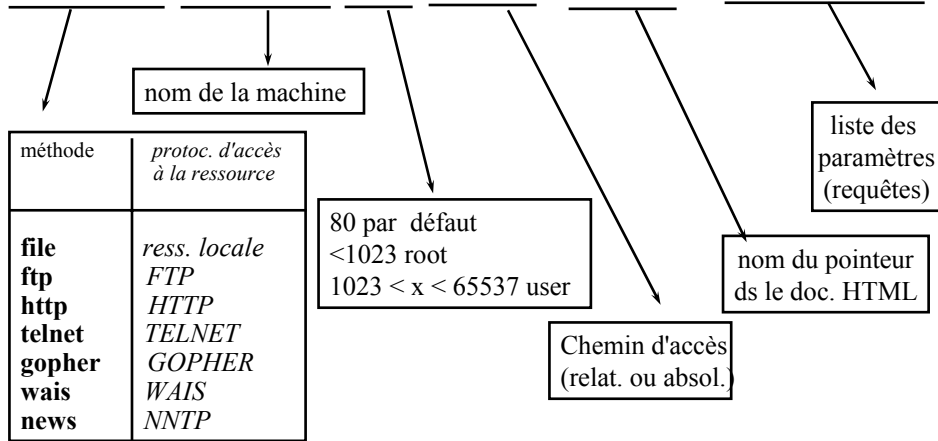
nom de la machine

| méthode | protoc. d'accès à la ressource |
|---|---|
| **file** | *ress. locale* |
| **ftp** | *FTP* |
| **http** | *HTTP* |
| **telnet** | *TELNET* |
| **gopher** | *GOPHER* |
| **wais** | *WAIS* |
| **news** | *NNTP* |

80 par défaut
<1023 root
1023 < x < 65537 user

Chemin d'accès (relat. ou absol.)

nom du pointeur ds le doc. HTML

liste des paramètres (requêtes)